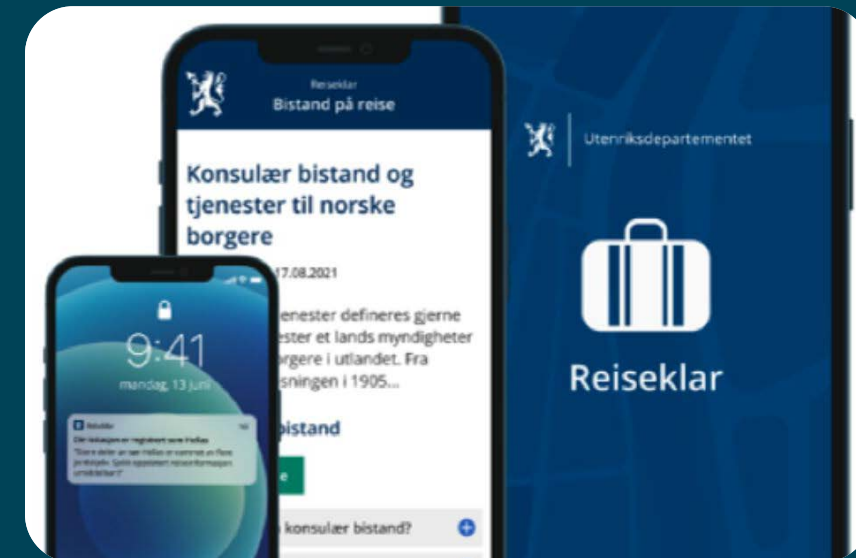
Reiseklar
Bistand på reise

Konsulær bistand og tjenester til norske borgere

17.08.2021

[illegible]jenester defineres gjerne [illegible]ester et lands myndigheter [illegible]orgere i utlandet. Fra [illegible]sningen i 1905...

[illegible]bistand

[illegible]e

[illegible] konsulær bistand?

9:41
mandag, 13 juni

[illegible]

Utenriksdepartementet

Reiseklar